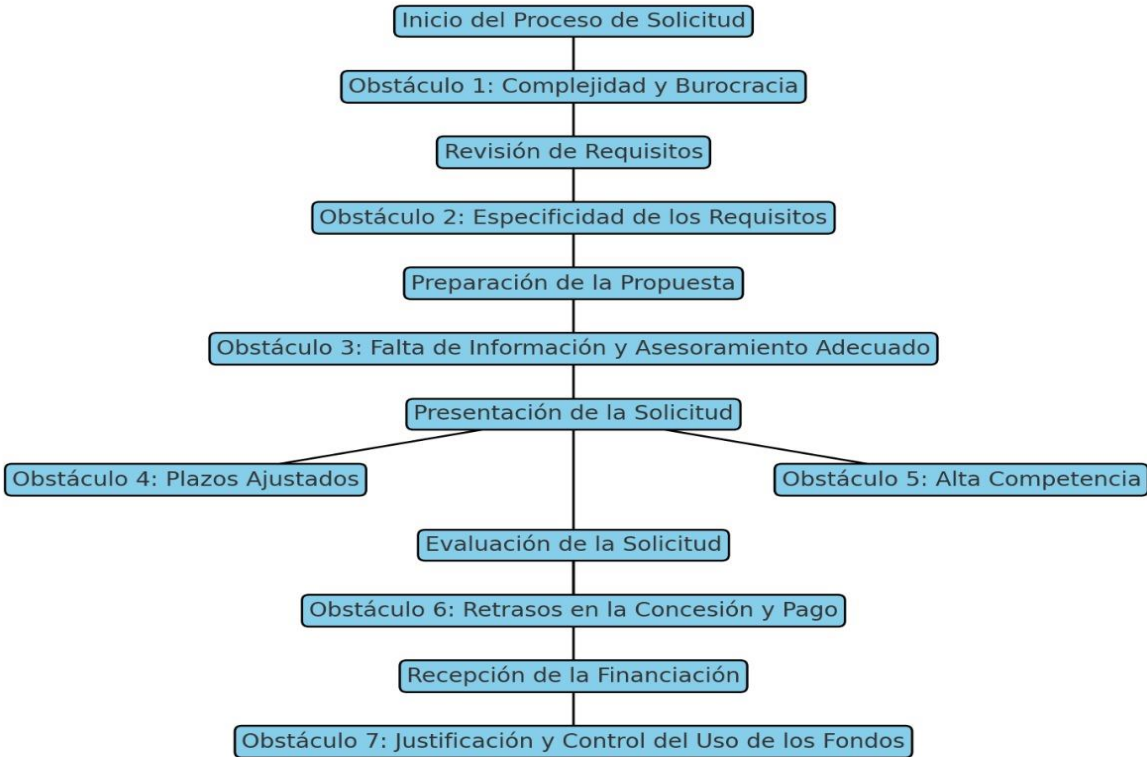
Inicio del Proceso de Solicitud

Obstáculo 1: Complejidad y Burocracia

Revisión de Requisitos

Obstáculo 2: Especificidad de los Requisitos

Preparación de la Propuesta

Obstáculo 3: Falta de Información y Asesoramiento Adecuado

Presentación de la Solicitud

Obstáculo 4: Plazos Ajustados

Obstáculo 5: Alta Competencia

Evaluación de la Solicitud

Obstáculo 6: Retrasos en la Concesión y Pago

Recepción de la Financiación

Obstáculo 7: Justificación y Control del Uso de los Fondos